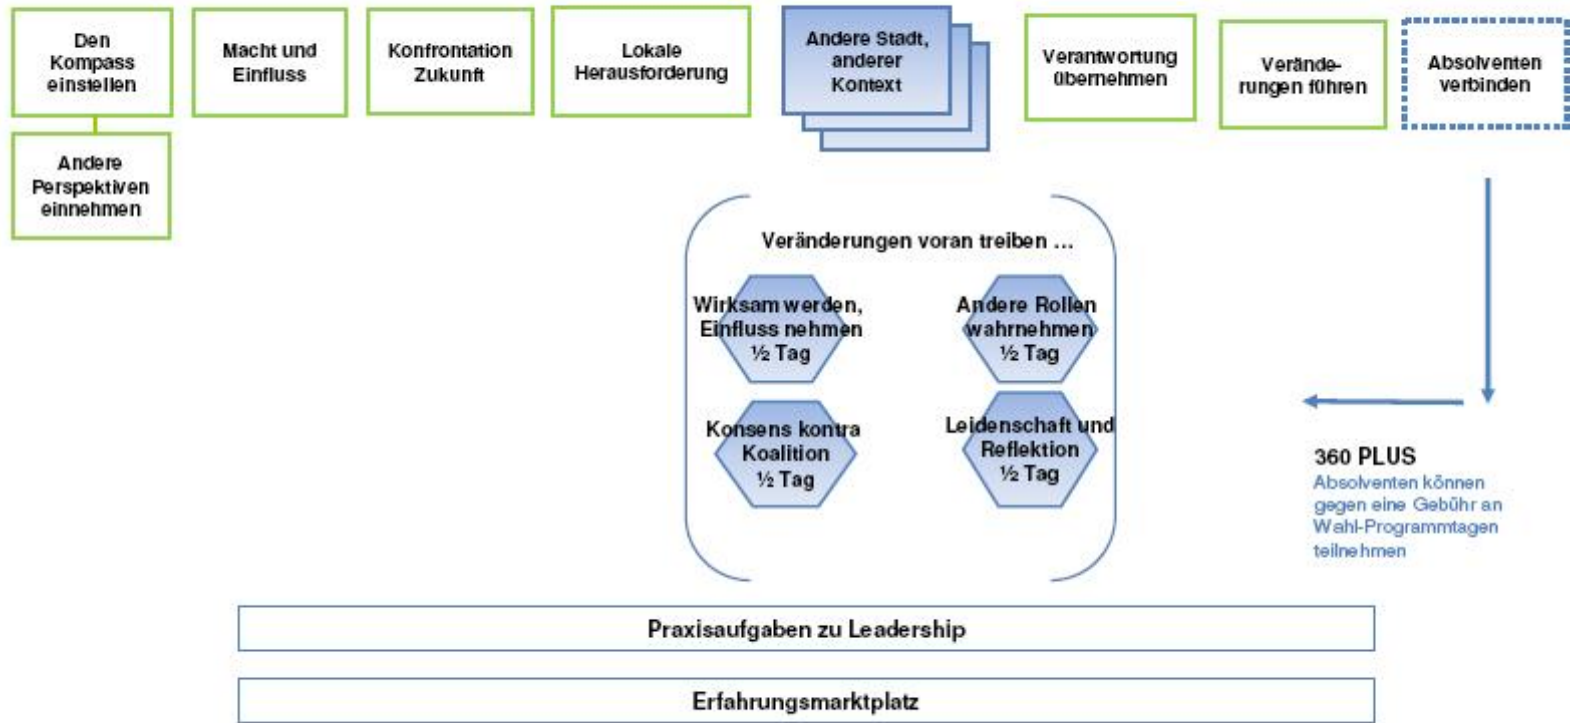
Den Kompass einstellen

Andere Perspektiven einnehmen

Macht und Einfluss

Konfrontation Zukunft

Lokale Herausforderung

Andere Stadt, anderer Kontext

Verantwortung übernehmen

Veränderungen führen

Absolventen verbinden

Veränderungen voran treiben …

Wirksam werden, Einfluss nehmen ½ Tag

Andere Rollen wahrnehmen ½ Tag

Konsens kontra Koalition ½ Tag

Leidenschaft und Reflektion ½ Tag

360 PLUS
Absolventen können gegen eine Gebühr an Wahl-Programmtagen teilnehmen

Praxisaufgaben zu Leadership

Erfahrungsmarktplatz